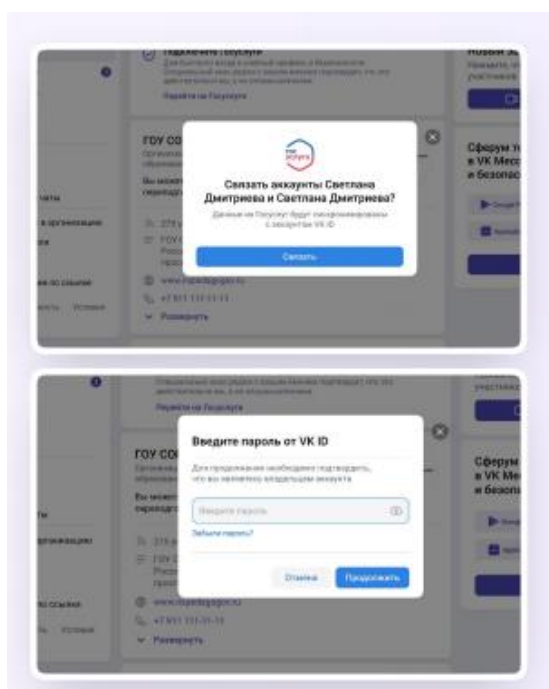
Подключите Госуслуги

Перейти на Госуслуги

ГОУ СО

Связать аккаунты Светлана Дмитриева и Светлана Дмитриева?

Данные на Госуслуг будут синхронизированы с аккаунтом VK ID

Связать

www.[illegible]

+7 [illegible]

Развернуть

Сферум т в VK Мес и безопас

Перейти на Госуслуги

ГОУ СО

Введите пароль от VK ID

Для продолжения необходимо подтвердить, что вы являетесь владельцем аккаунта

Введите пароль

Забыли пароль?

Отмена

Продолжить

www.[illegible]

+7 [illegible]

Развернуть

Сферум в VK Ме и безопа